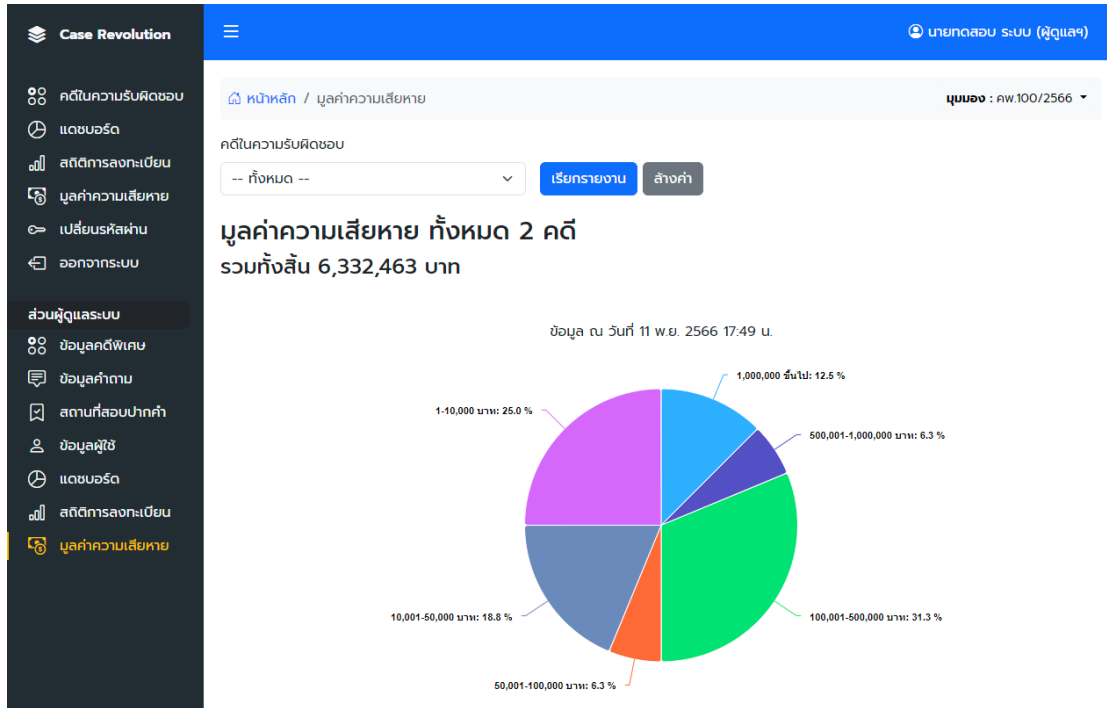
Case Revolution

คดีในความรับผิดชอบ
แดชบอร์ด
สถิติการลงทะเบียน
มูลค่าความเสียหาย
เปลี่ยนรหัสผ่าน
ออกจากระบบ

ส่วนผู้ดูแลระบบ
ข้อมูลคดีพิเศษ
ข้อมูลคำถาม
สถานที่สอบปากคำ
ข้อมูลผู้ใช้
แดชบอร์ด
สถิติการลงทะเบียน
มูลค่าความเสียหาย

นายทดสอบ ระบบ (ผู้ดูแลฯ)

หน้าหลัก / มูลค่าความเสียหาย

มุมมอง : คพ.100/2566

คดีในความรับผิดชอบ

-- ทั้งหมด --

เรียกรายงาน

ล้างค่า

มูลค่าความเสียหาย ทั้งหมด 2 คดี
รวมทั้งสิ้น 6,332,463 บาท

ข้อมูล ณ วันที่ 11 พ.ย. 2566 17:49 น.

1,000,000 ขึ้นไป: 12.5 %
500,001-1,000,000 บาท: 6.3 %
100,001-500,000 บาท: 31.3 %
50,001-100,000 บาท: 6.3 %
10,001-50,000 บาท: 18.8 %
1-10,000 บาท: 25.0 %